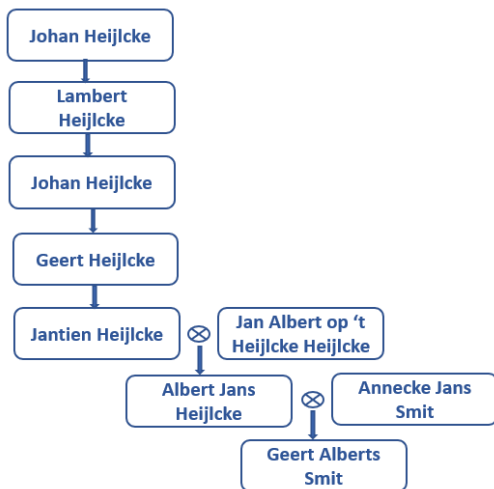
Johan Heijlcke

Lambert Heijlcke

Johan Heijlcke

Geert Heijlcke

Jantien Heijlcke

$\otimes$

Jan Albert op 't Heijlcke Heijlcke

Albert Jans Heijlcke

$\otimes$

Annecke Jans Smit

Geert Alberts Smit